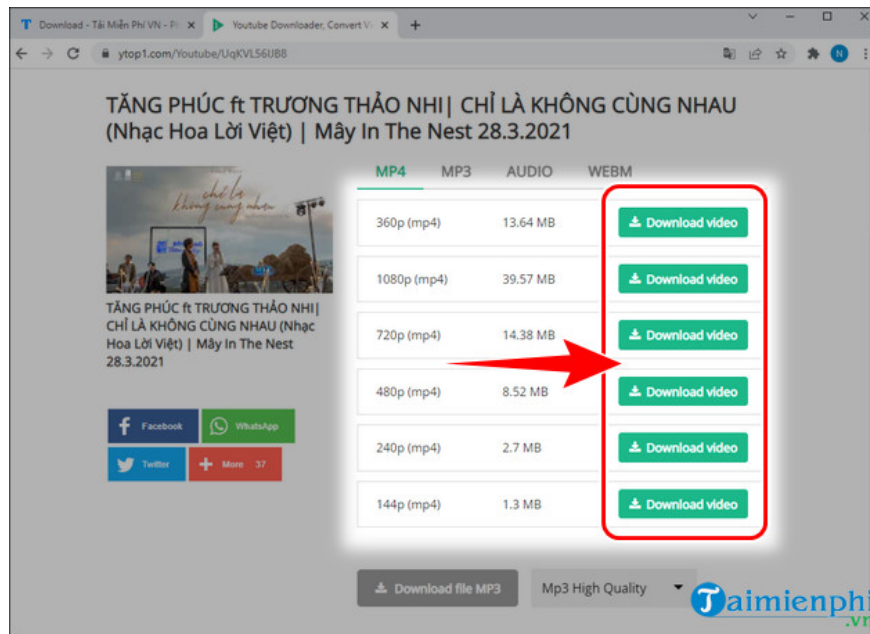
Download - Tải Miễn Phí VN - Ph ×
Youtube Downloader, Convert Vi ×
+

ytop1.com/Youtube/UqKVL56UB8

TĂNG PHÚC ft TRƯƠNG THẢO NHI| CHỈ LÀ KHÔNG CÙNG NHAU (Nhạc Hoa Lời Việt) | Mây In The Nest 28.3.2021

chỉ là không cùng nhau

TĂNG PHÚC ft TRƯƠNG THẢO NHI| CHỈ LÀ KHÔNG CÙNG NHAU (Nhạc Hoa Lời Việt) | Mây In The Nest 28.3.2021

MP4 MP3 AUDIO WEBM

| | | |
|---|---|---|
| 360p (mp4) | 13.64 MB | Download video |
| 1080p (mp4) | 39.57 MB | Download video |
| 720p (mp4) | 14.38 MB | Download video |
| 480p (mp4) | 8.52 MB | Download video |
| 240p (mp4) | 2.7 MB | Download video |
| 144p (mp4) | 1.3 MB | Download video |

Facebook
WhatsApp
Twitter
More 37

Download file MP3
Mp3 High Quality

Taimienphi.vn